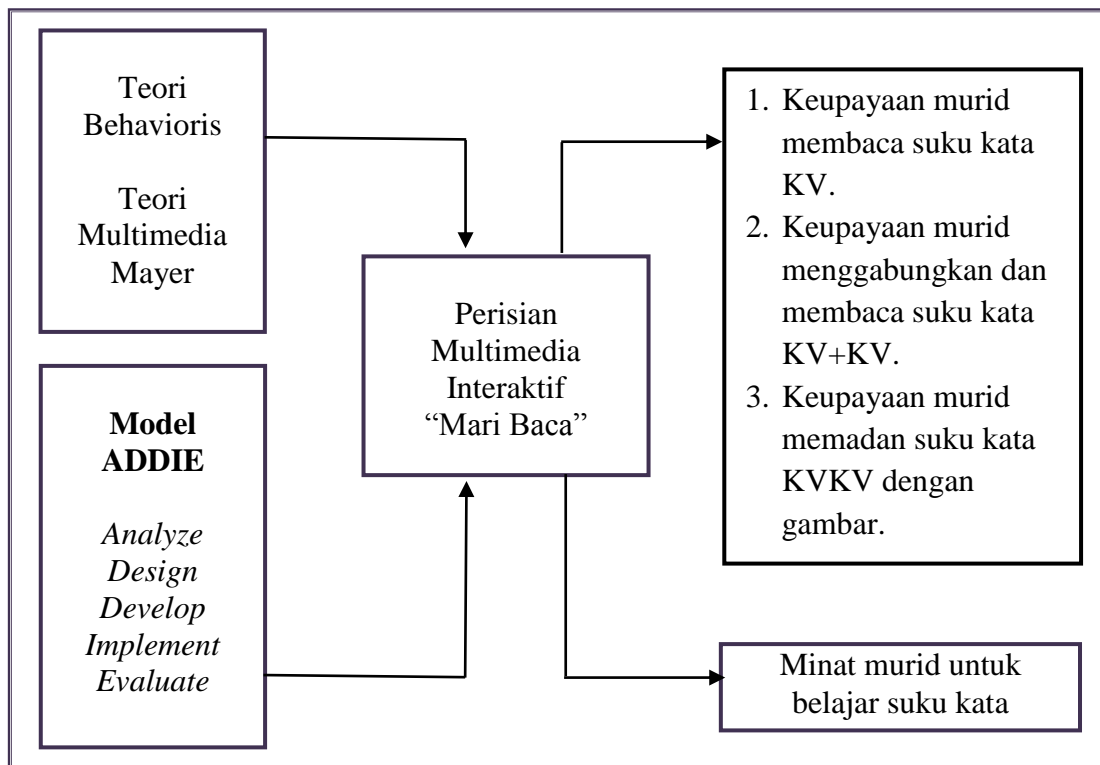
Teori Behavioris

Teori Multimedia Mayer

Model ADDIE

*Analyze*
*Design*
*Develop*
*Implement*
*Evaluate*

Perisian Multimedia Interaktif "Mari Baca"

1. Keupayaan murid membaca suku kata KV.
2. Keupayaan murid menggabungkan dan membaca suku kata KV+KV.
3. Keupayaan murid memadan suku kata KVKV dengan gambar.

Minat murid untuk belajar suku kata